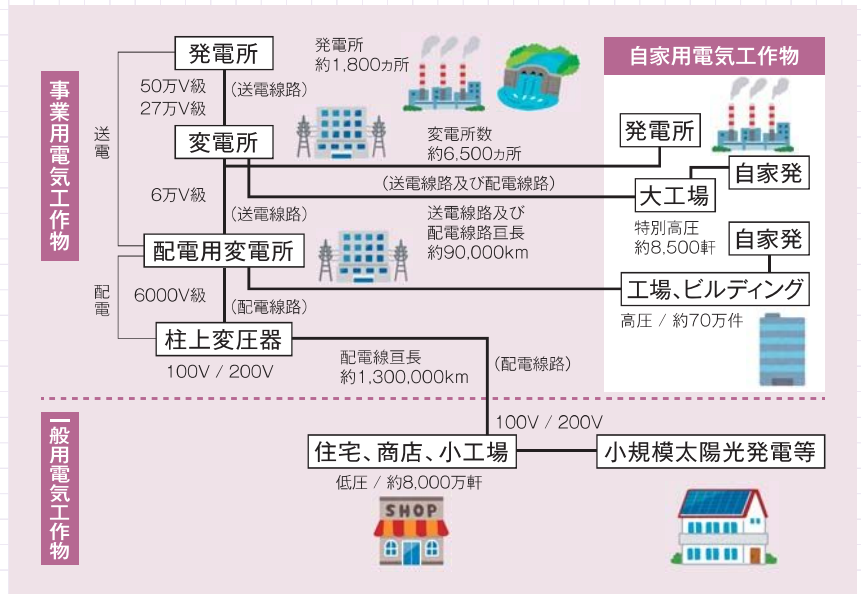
事業用電気工作物

送電

配電

発電所
発電所
約1,800カ所
50万V級
27万V級
(送電線路)
変電所
変電所数
約6,500カ所
(送電線路及び配電線路)
6万V級
(送電線路)
送電線路及び
配電線路亘長
約90,000km
配電用変電所
6000V級
(配電線路)
柱上変圧器
100V / 200V
配電線亘長
約1,300,000km
(配電線路)

自家用電気工作物
発電所
自家発
大工場
特別高圧
約8,500軒
自家発
工場、ビルディング
高圧 / 約70万件

一般用電気工作物

100V / 200V
住宅、商店、小工場
低圧 / 約8,000万軒
小規模太陽光発電等
SHOP